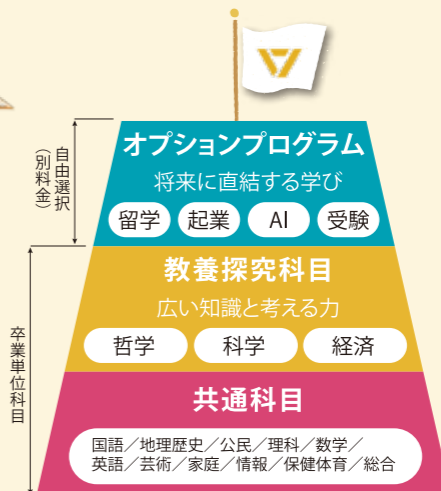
自由選択
（別料金）

オプションプログラム
将来に直結する学び
留学 起業 AI 受験

卒業単位科目

教養探究科目
広い知識と考える力
哲学 科学 経済

共通科目
国語／地理歴史／公民／理科／数学／英語／芸術／家庭／情報／保健体育／総合